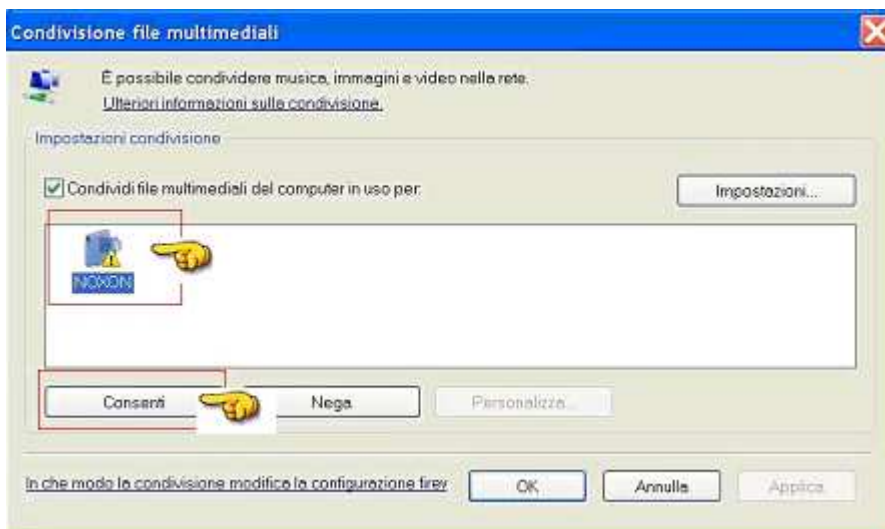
Condivisione file multimediali

È possibile condividere musica, immagini e video nella rete.
Ulteriori informazioni sulla condivisione.

Impostazioni condivisione

Condividi file multimediali del computer in uso per:

Impostazioni...

NOXON

Consenti

Nega

Personalizza...

In che modo la condivisione modifica la configurazione firev

OK

Annulla

Applica